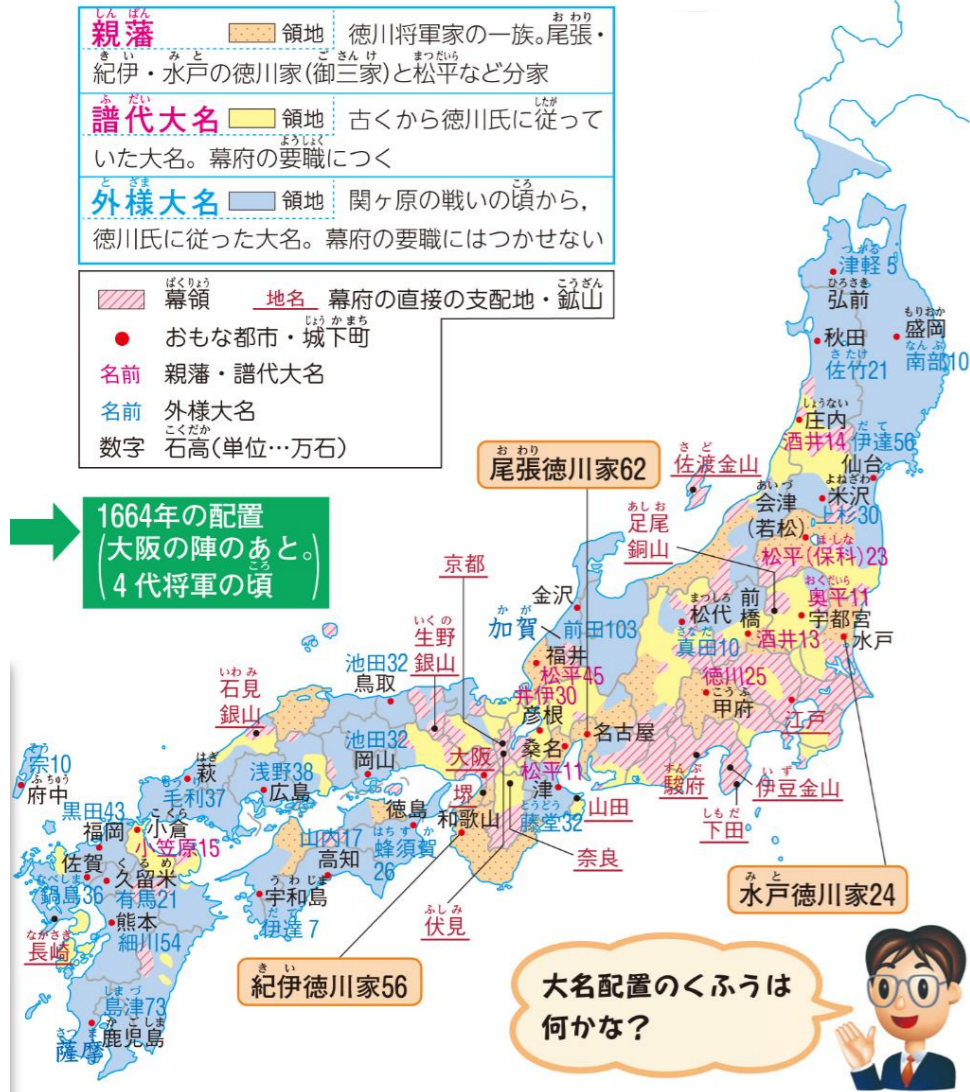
親藩 領地 徳川将軍家の一族。尾張・紀伊・水戸の徳川家(御三家)と松平など分家

譜代大名 領地 古くから徳川氏に従っていた大名。幕府の要職につく

外様大名 領地 関ヶ原の戦いの頃から，徳川氏に従った大名。幕府の要職にはつかせない

幕領 地名 幕府の直接の支配地・鉱山
おもな都市・城下町
名前 親藩・譜代大名
名前 外様大名
数字 石高(単位…万石)

1664年の配置
(大阪の陣のあと。4代将軍の頃)

津軽5
弘前
秋田
盛岡
佐竹21
南部10
庄内
酒井14
伊達56
仙台
米沢
上杉30
会津(若松)
松平(保科)23
佐渡金山
尾張徳川家62
足尾銅山
奥平11
宇都宮
水戸
松代
前橋
真田10
酒井13
徳川25
甲府
江戸
駿府
伊豆金山
下田
水戸徳川家24
金沢
加賀
前田103
福井
松平45
井伊30
彦根
名古屋
桑名
松平11
津
藤堂32
山田
奈良
京都
大阪
堺
和歌山
伏見
紀伊徳川家56
生野銀山
池田32
鳥取
石見銀山
池田32
岡山
浅野38
広島
徳島
蜂須賀26
山内17
高知
宇和島
伊達7
萩
毛利37
宗10
府中
黒田43
福岡
小倉
小笠原15
佐賀
久留米
鍋島36
有馬21
熊本
細川54
長崎
島津73
鹿児島
薩摩

大名配置のくふうは何かな？